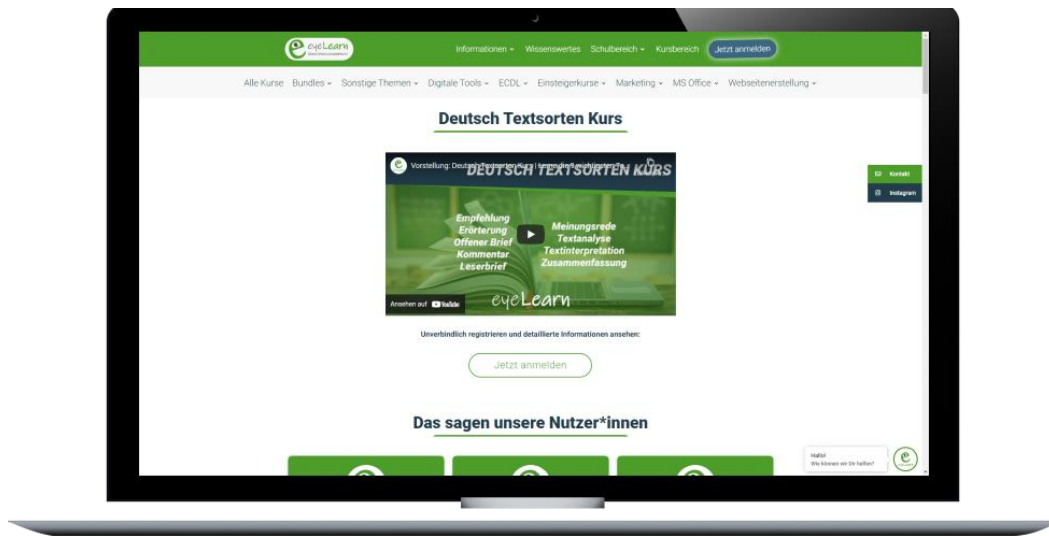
eyeLearn

Informationen ▾ Wissenswertes Schulbereich ▾ Kursbereich Jetzt anmelden

Alle Kurse Bundles ▾ Sonstige Themen ▾ Digitale Tools ▾ ECDL ▾ Einsteigerkurse ▾ Marketing ▾ MS Office ▾ Webseitenerstellung ▾

Deutsch Textsorten Kurs

Vorstellung: Deutsch Textsorten Kurs | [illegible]

DEUTSCH TEXTSORTEN KURS

Empfehlung
Erörterung
Offener Brief
Kommentar
Leserbrief

Meinungsrede
Textanalyse
Textinterpretation
Zusammenfassung

Ansehen auf YouTube

eyeLearn

Kontakt

Instagram

Unverbindlich registrieren und detaillierte Informationen ansehen:

Jetzt anmelden

Das sagen unsere Nutzer*innen

Hallo!
Wie können wir Dir helfen?